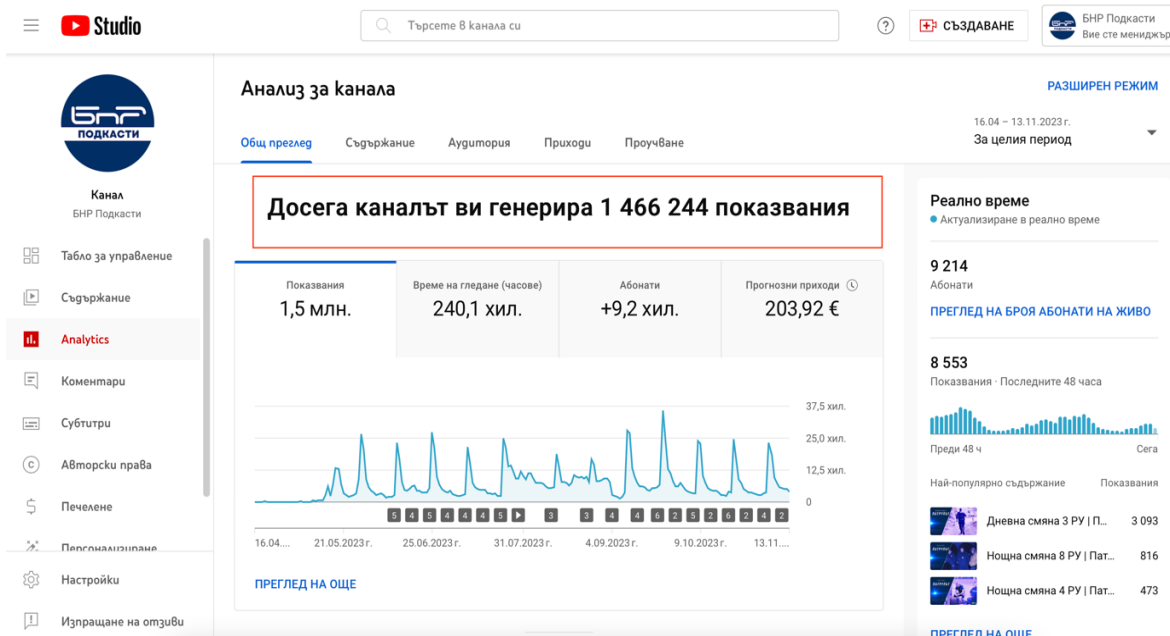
Studio

Търсете в канала си

СЪЗДАВАНЕ

БНР Подкасти
Вие сте мениджър

БНР
ПОДКАСТИ

Канал
БНР Подкасти

Табло за управление
Съдържание
Analytics
Коментари
Субтитри
Авторски права
Печелене
Персонализиране
Настройки
Изпращане на отзиви

Анализ за канала

РАЗШИРЕН РЕЖИМ

16.04 – 13.11.2023 г.
За целия период

Общ преглед
Съдържание
Аудитория
Приходи
Проучване

Досега каналът ви генерира 1 466 244 показвания

| Показвания | Време на гледане (часове) | Абонати | Прогнозни приходи |
|---|---|---|---|
| 1,5 млн. | 240,1 хил. | +9,2 хил. | 203,92 € |

37,5 хил.
25,0 хил.
12,5 хил.
0

5 4 5 4 4 4 5 3 3 4 6 2 5 2 6 2 4 2

16.04... 21.05.2023 г. 25.06.2023 г. 31.07.2023 г. 4.09.2023 г. 9.10.2023 г. 13.11....

ПРЕГЛЕД НА ОЩЕ

Реално време
Актуализиране в реално време

9 214
Абонати
ПРЕГЛЕД НА БРОЯ АБОНАТИ НА ЖИВО

8 553
Показвания · Последните 48 часа

Преди 48 ч
Сега

Най-популярно съдържание
Показвания

Дневна смяна 3 РУ | П... 3 093
Нощна смяна 8 РУ | Пат... 816
Нощна смяна 4 РУ | Пат... 473

ПРЕГЛЕД НА ОЩЕ